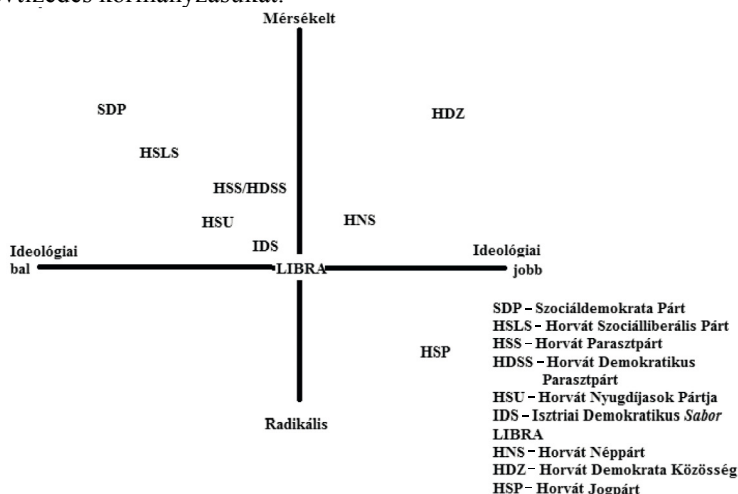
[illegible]tizedes kormányzásának.

Mérsékelt

SDP

HDZ

HSLS

HSS/HDSS

HSU

HNS

IDS

Ideológiai bal

LIBRA

Ideológiai jobb

HSP

Radikális

SDP – Szociáldemokrata Párt
HSLS – Horvát Szociálliberális Párt
HSS – Horvát Parasztpárt
HDSS – Horvát Demokratikus Parasztpárt
HSU – Horvát Nyugdíjasok Pártja
IDS – Isztriai Demokratikus *Sabor*
LIBRA
HNS – Horvát Néppárt
HDZ – Horvát Demokrata Közösség
HSP – Horvát Jogpárt